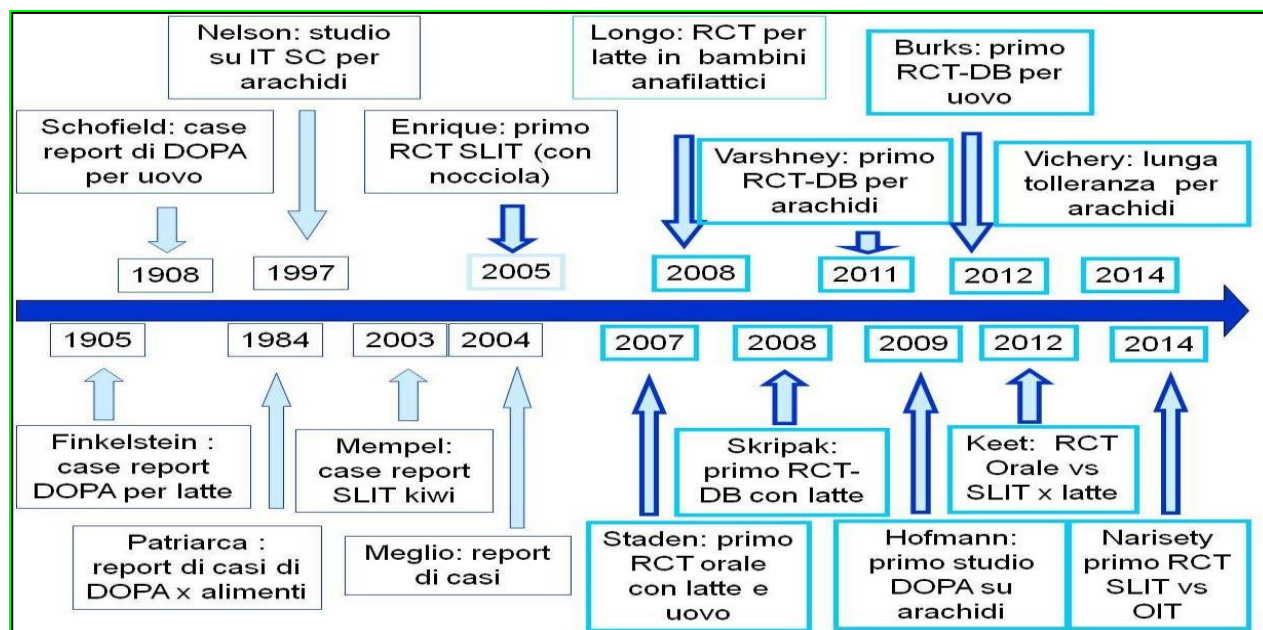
Nelson: studio su IT SC per arachidi

Longo: RCT per latte in bambini anafilattici

Burks: primo RCT-DB per uovo

Schofield: case report di DOPA per uovo

Enrique: primo RCT SLIT (con nocciola)

Varshney: primo RCT-DB per arachidi

Vichery: lunga tolleranza per arachidi

1908

1997

2005

2008

2011

2012

2014

1905

1984

2003

2004

2007

2008

2009

2012

2014

Finkelstein : case report DOPA per latte

Mempel: case report SLIT kiwi

Skripak: primo RCT-DB con latte

Keet: RCT Orale vs SLIT x latte

Patriarca : report di casi di DOPA x alimenti

Meglio: report di casi

Staden: primo RCT orale con latte e uovo

Hofmann: primo studio DOPA su arachidi

Narisety primo RCT SLIT vs OIT